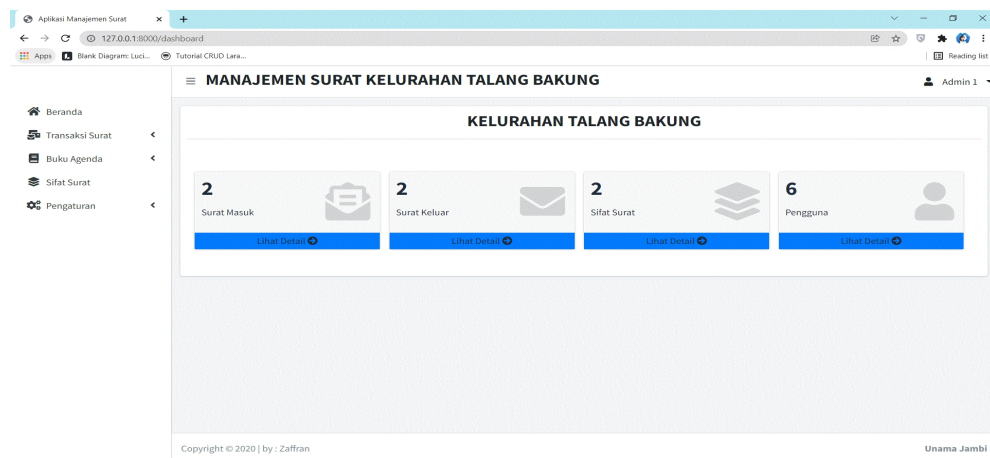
Aplikasi Manajemen Surat ×
127.0.0.1:8000/dashboard
Apps Blank Diagram: Luci... Tutorial CRUD Lara...
Reading list

MANAJEMEN SURAT KELURAHAN TALANG BAKUNG

Admin 1

Beranda
Transaksi Surat
Buku Agenda
Sifat Surat
Pengaturan

KELURAHAN TALANG BAKUNG

2
Surat Masuk
Lihat Detail

2
Surat Keluar
Lihat Detail

2
Sifat Surat
Lihat Detail

6
Pengguna
Lihat Detail

Copyright © 2020 | by : Zaffran

Unama Jambi